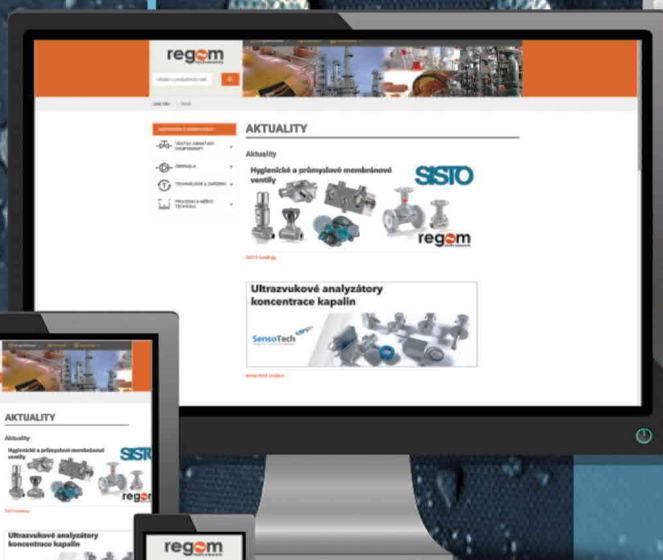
regom

AKTUALITY

Aktuality

Hygienické a průmyslové membránové ventily

SISTO

regom

Ultrazvukové analyzátory koncentrace kapalin

SensoTech

AKTUALITY

Aktuality

Hygienické a průmyslové membránové ventily

SISTO

regom

Ultrazvukové analyzátory koncentrace kapalin

regom